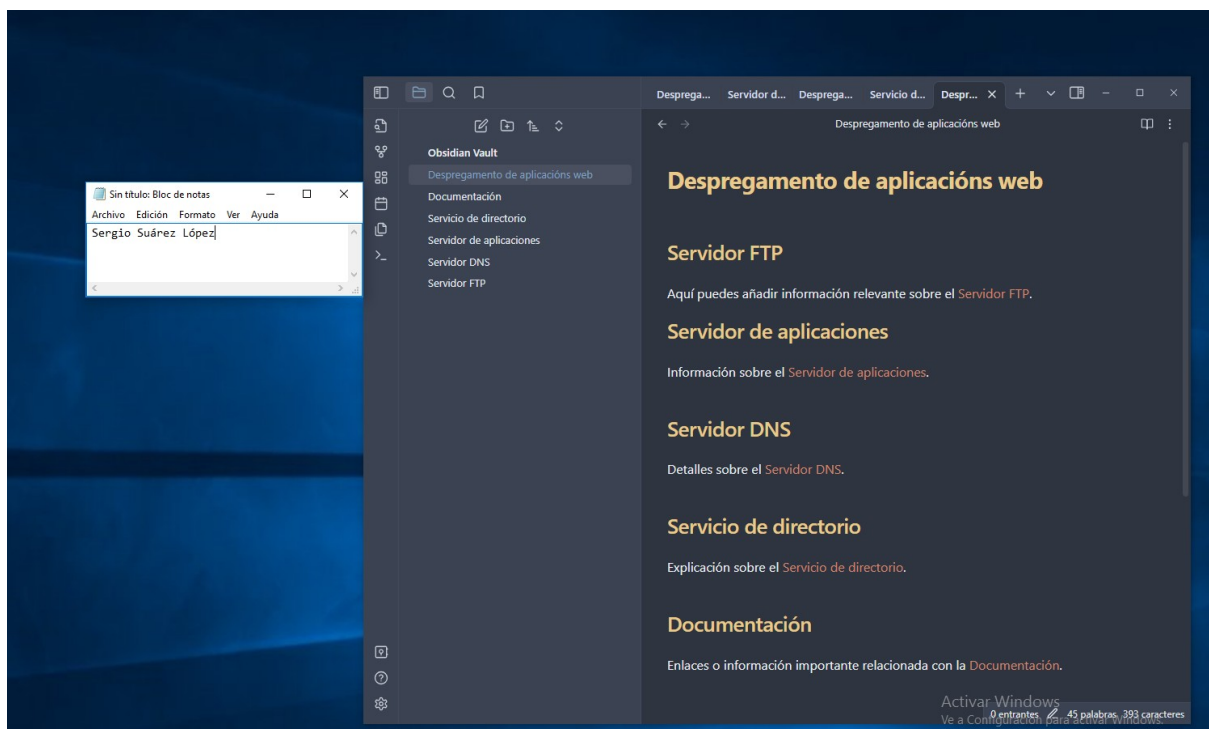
Sin título: Bloc de notas
Archivo Edición Formato Ver Ayuda
Sergio Suárez López

Desprega... Servidor d... Desprega... Servicio d... Despr...

Obsidian Vault
Despregamento de aplicacións web
Documentación
Servicio de directorio
Servidor de aplicaciones
Servidor DNS
Servidor FTP

Despregamento de aplicacións web

# Despregamento de aplicacións web

## Servidor FTP

Aquí puedes añadir información relevante sobre el Servidor FTP.

## Servidor de aplicaciones

Información sobre el Servidor de aplicaciones.

## Servidor DNS

Detalles sobre el Servidor DNS.

## Servicio de directorio

Explicación sobre el Servicio de directorio.

## Documentación

Enlaces o información importante relacionada con la Documentación.

Activar Windows
Ve a Configuración para activar Windows.
0 entrantes 45 palabras 393 caracteres